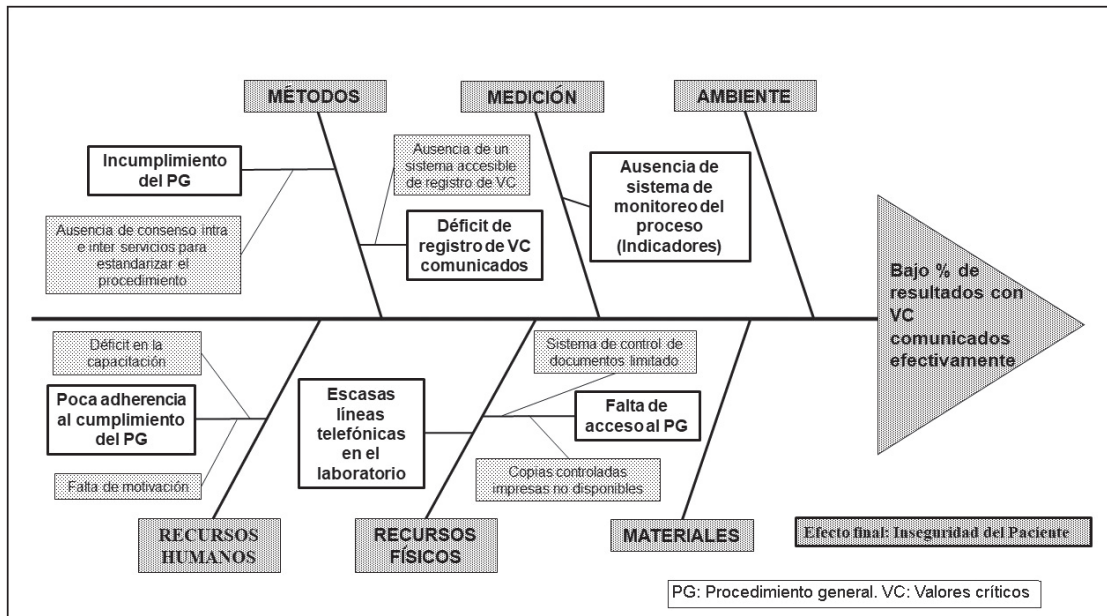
MÉTODOS

MEDICIÓN

AMBIENTE

Incumplimiento del PG

Ausencia de un sistema accesible de registro de VC

Ausencia de sistema de monitoreo del proceso (Indicadores)

Ausencia de consenso intra e inter servicios para estandarizar el procedimiento

Déficit de registro de VC comunicados

Bajo % de resultados con VC comunicados efectivamente

Déficit en la capacitación

Sistema de control de documentos limitado

Poca adherencia al cumplimiento del PG

Escasas líneas telefónicas en el laboratorio

Falta de acceso al PG

Falta de motivación

Copias controladas impresas no disponibles

RECURSOS HUMANOS

RECURSOS FÍSICOS

MATERIALES

Efecto final: Inseguridad del Paciente

PG: Procedimiento general. VC: Valores críticos